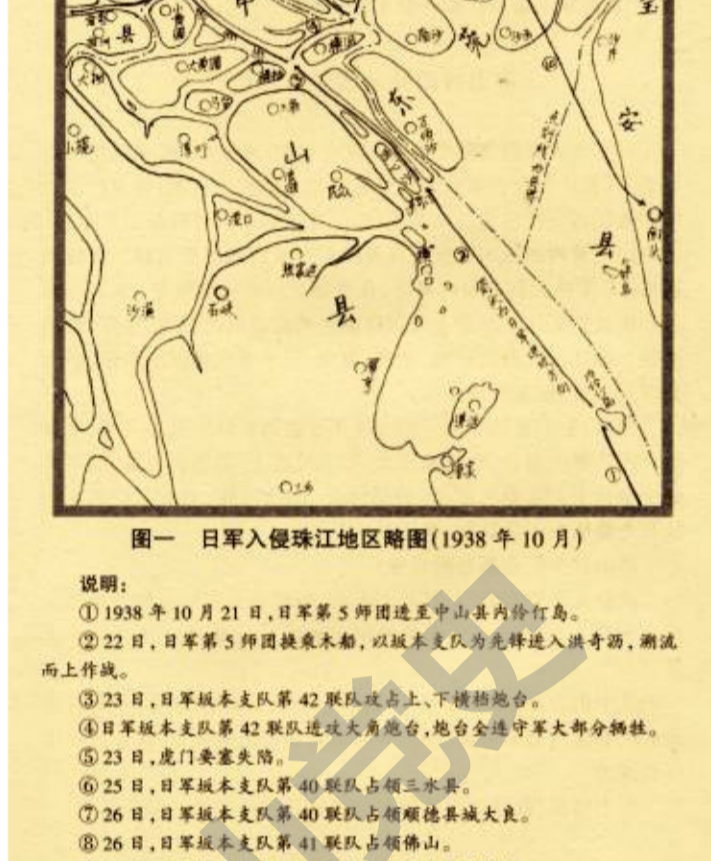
中
县
山
县
安
县
①

图一 日军入侵珠江地区略图(1938 年 10 月)

说明:

① 1938 年 10 月 21 日,日军第 5 师团进至中山县内伶仃岛。

② 22 日,日军第 5 师团换乘木船,以坂本支队为先锋进入洪奇沥,溯流而上作战。

③ 23 日,日军坂本支队第 42 联队攻占上、下横档炮台。

④ 日军坂本支队第 42 联队进攻大角炮台,炮台全连守军大部分牺牲。

⑤ 23 日,虎门要塞失陷。

⑥ 25 日,日军坂本支队第 40 联队占领三水县。

⑦ 26 日,日军坂本支队第 40 联队占领顺德县城大良。

⑧ 26 日,日军坂本支队第 41 联队占领佛山。